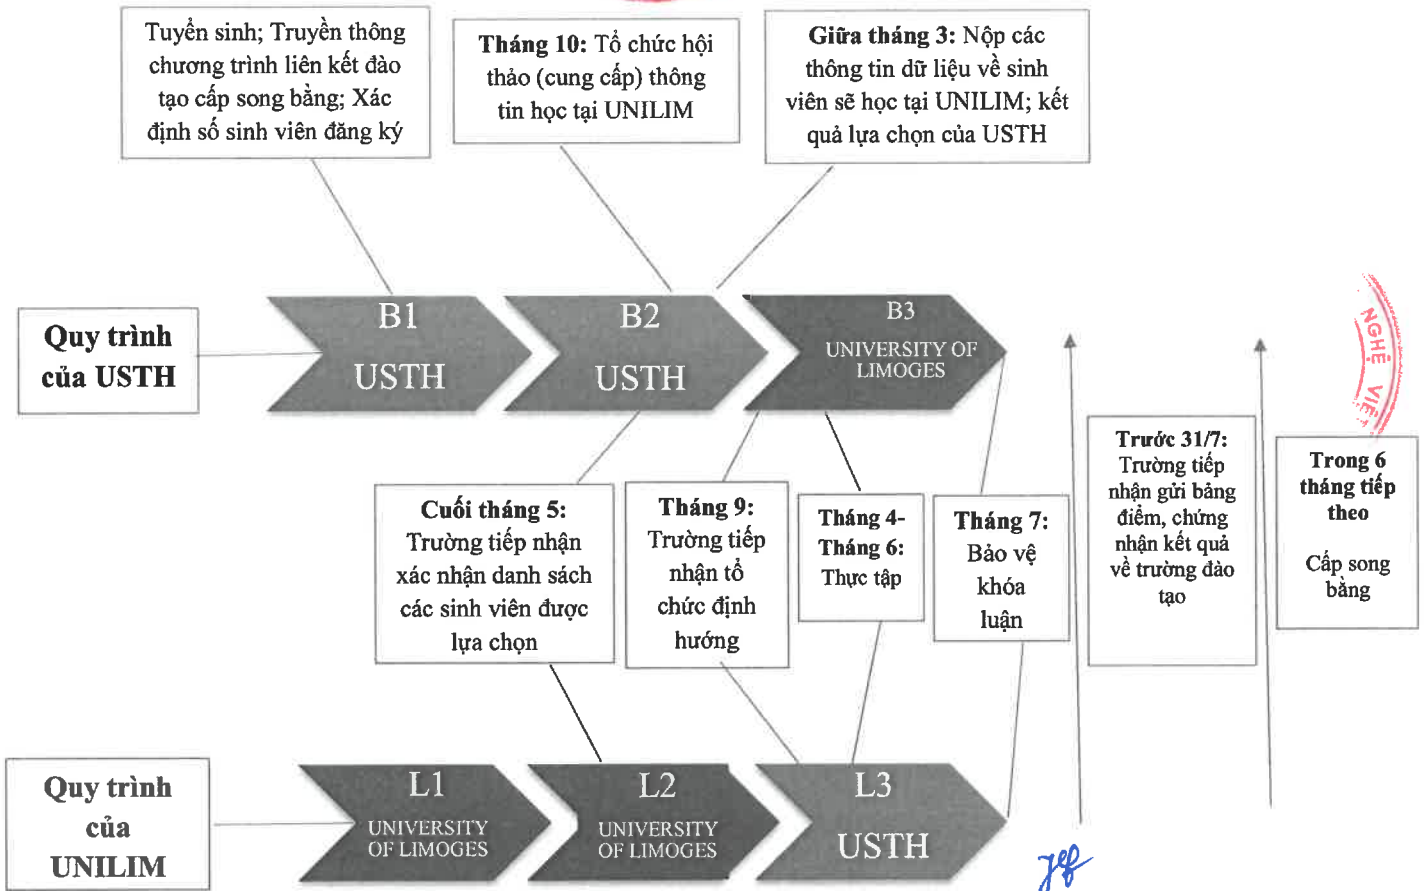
Tuyển sinh; Truyền thông chương trình liên kết đào tạo cấp song bằng; Xác định số sinh viên đăng ký

**Tháng 10:** Tổ chức hội thảo (cung cấp) thông tin học tại UNILIM

**Giữa tháng 3:** Nộp các thông tin dữ liệu về sinh viên sẽ học tại UNILIM; kết quả lựa chọn của USTH

Quy trình của USTH

B1
USTH

B2
USTH

B3
UNIVERSITY OF LIMOGES

**Cuối tháng 5:** Trường tiếp nhận xác nhận danh sách các sinh viên được lựa chọn

**Tháng 9:** Trường tiếp nhận tổ chức định hướng

**Tháng 4- Tháng 6:** Thực tập

**Tháng 7:** Bảo vệ khóa luận

**Trước 31/7:** Trường tiếp nhận gửi bảng điểm, chứng nhận kết quả về trường đào tạo

**Trong 6 tháng tiếp theo**

Cấp song bằng

Quy trình của UNILIM

L1
UNIVERSITY OF LIMOGES

L2
UNIVERSITY OF LIMOGES

L3
USTH

NGHỆ VIỆ